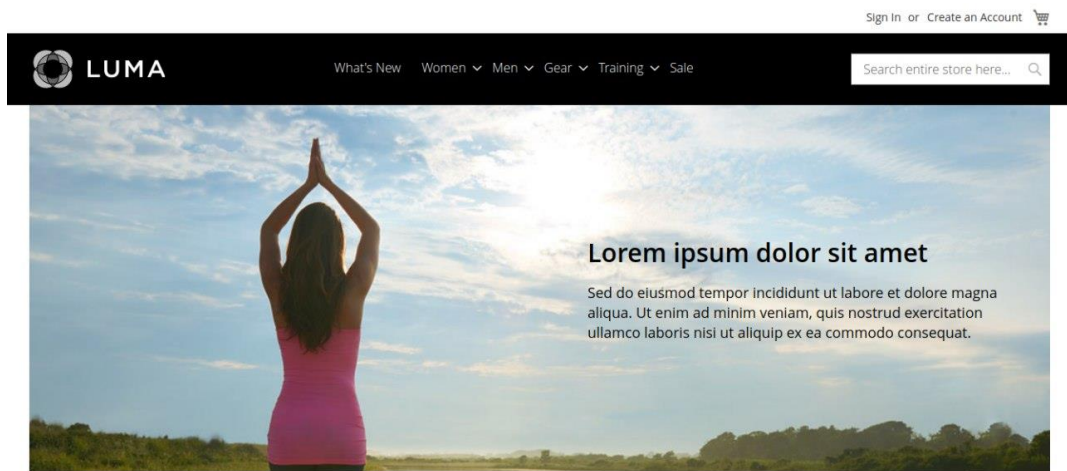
Sign In or Create an Account

LUMA

What's New Women ⌄ Men ⌄ Gear ⌄ Training ⌄ Sale

Search entire store here...

Lorem ipsum dolor sit amet

Sed do eiusmod tempor incididunt ut labore et dolore magna aliqua. Ut enim ad minim veniam, quis nostrud exercitation ullamco laboris nisi ut aliquip ex ea commodo consequat.